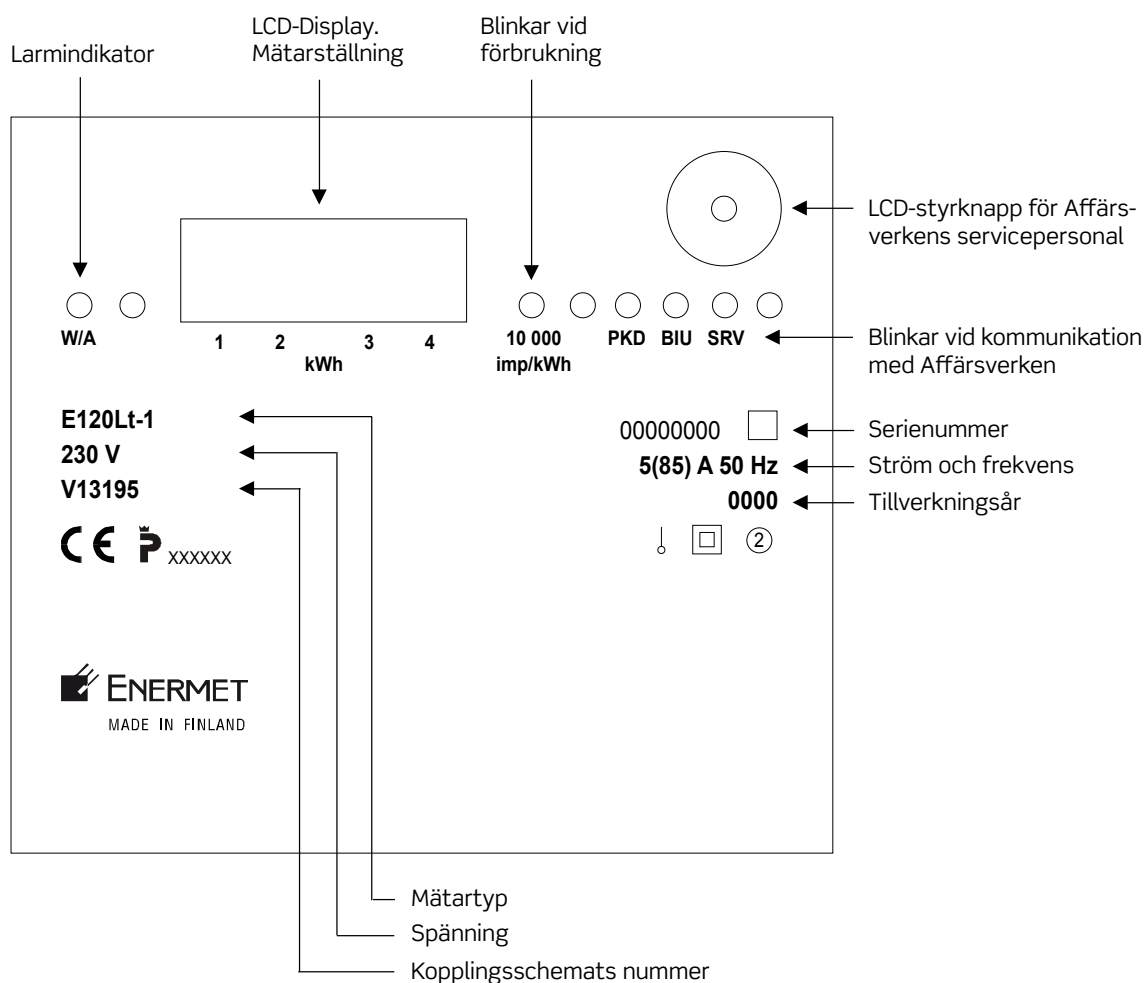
Larmindikator

LCD-Display.
Mätarställning

Blinkar vid
förbrukning

LCD-styrknapp för Affärsverkens servicepersonal

W/A

1 2 3 4
kWh

10 000
imp/kWh

PKD BIU SRV

Blinkar vid kommunikation med Affärsverken

E120Lt-1
230 V
V13195

CE P xxxxxx

00000000
5(85) A 50 Hz
0000

Serienummer
Ström och frekvens
Tillverkningsår

②

ENERMET
MADE IN FINLAND

Mätartyp
Spänning
Kopplingsschemats nummer